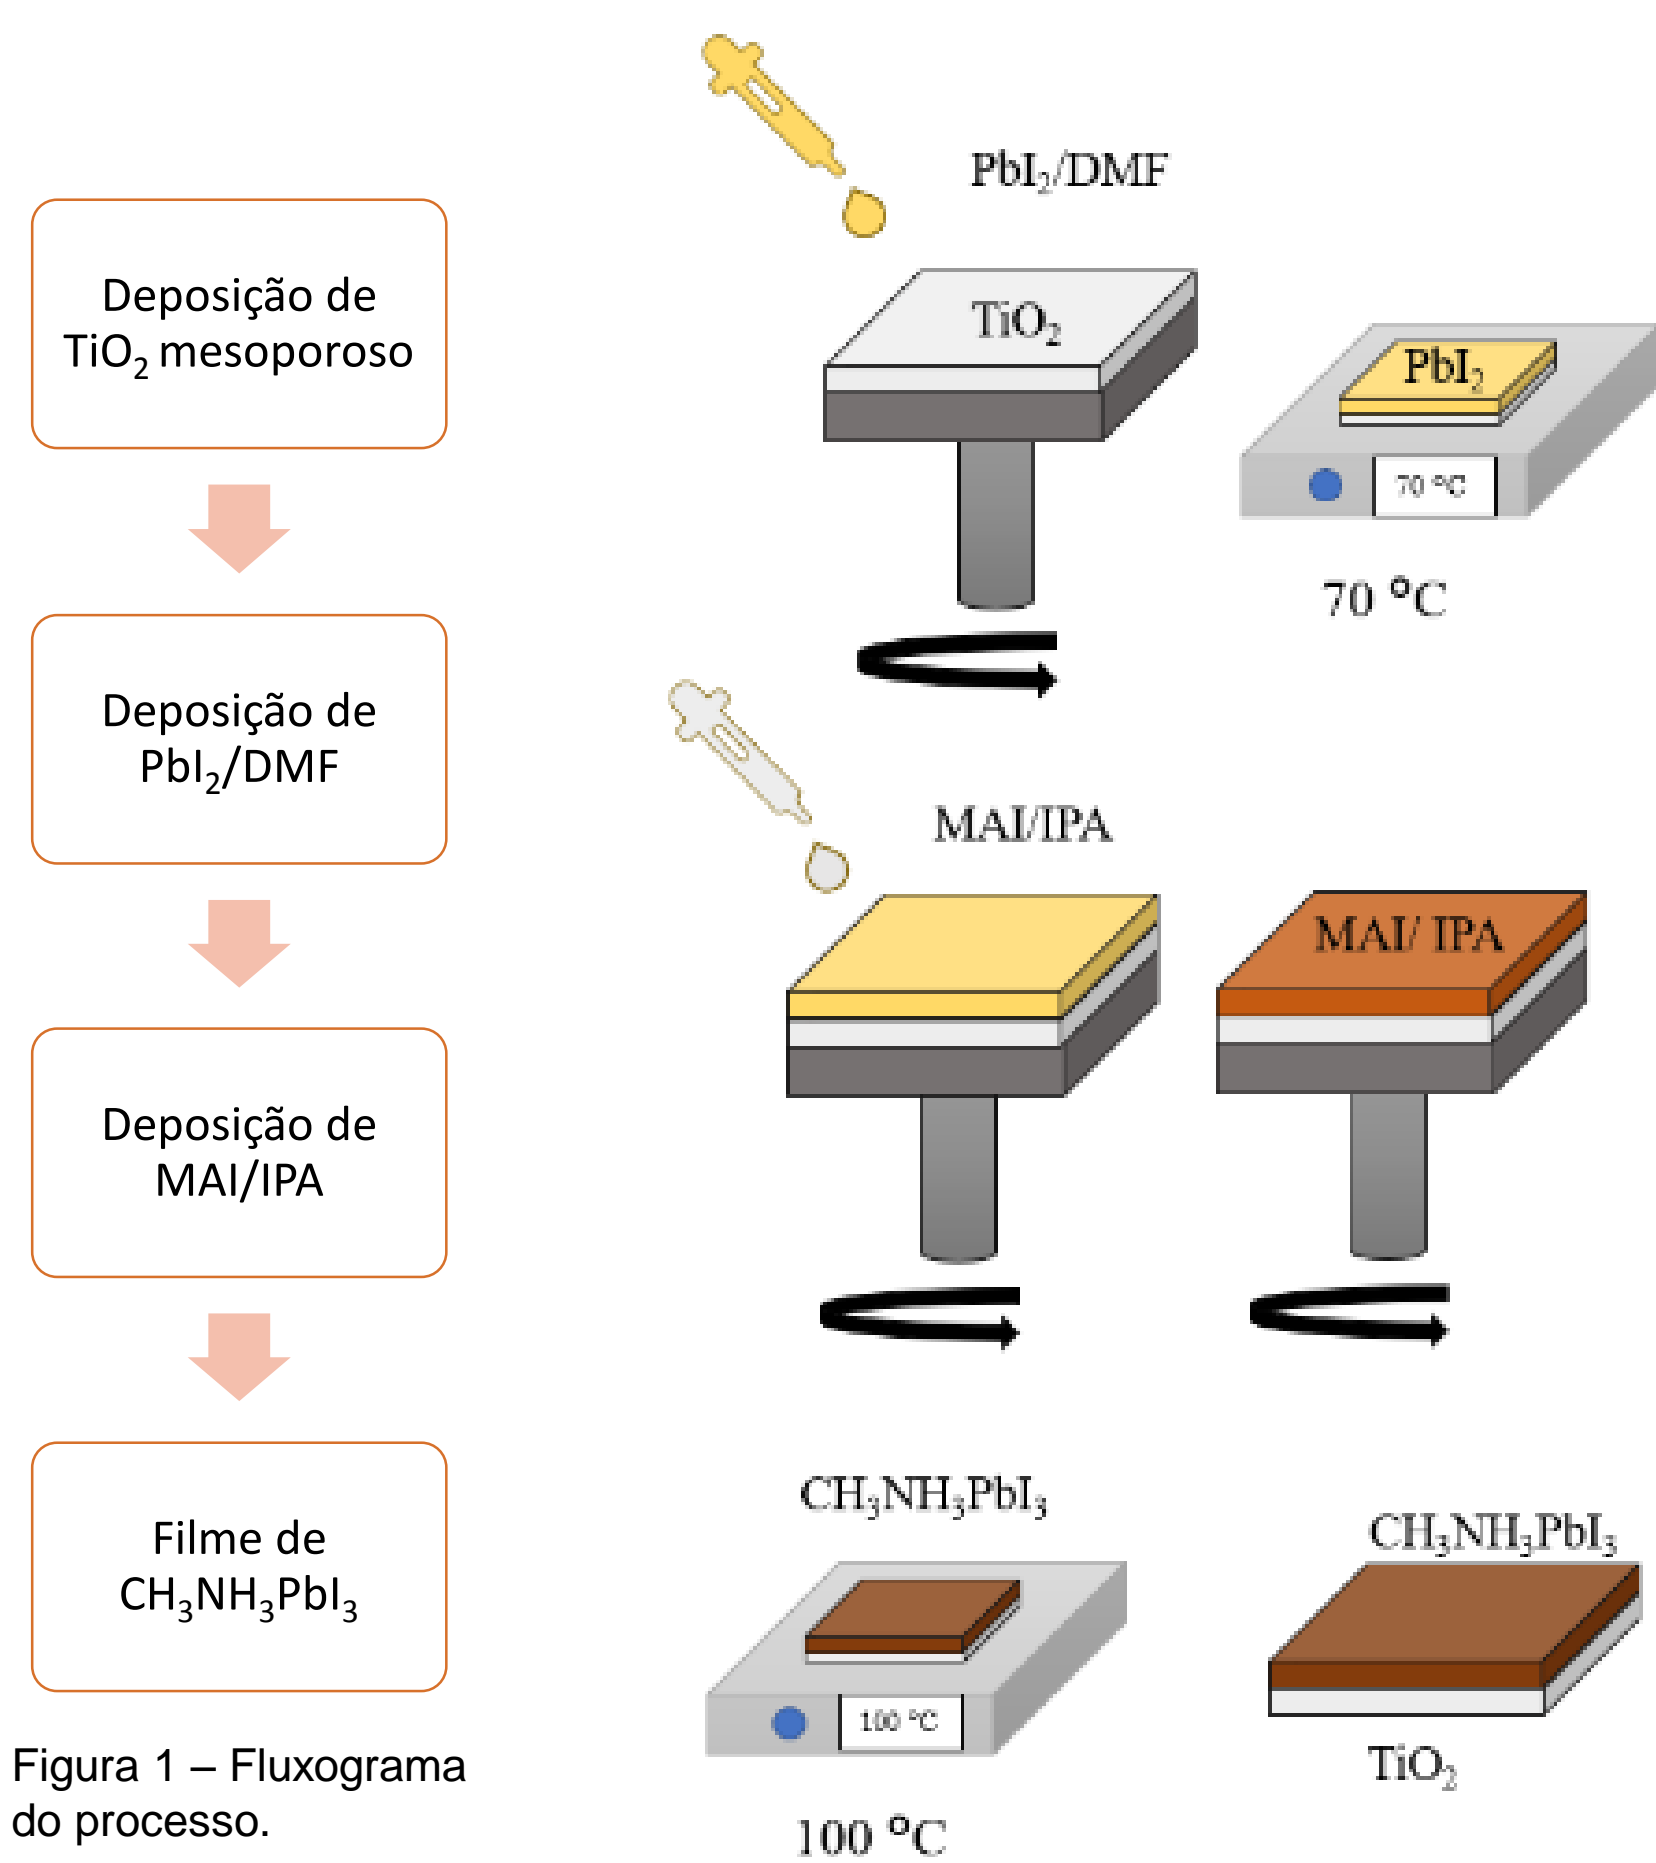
Deposição de $TiO_2$ mesoporoso

Deposição de $PbI_2$/DMF

Deposição de MAI/IPA

Filme de $CH_3NH_3PbI_3$

Figura 1 – Fluxograma do processo.

$PbI_2$/DMF

$TiO_2$

$PbI_2$

70 °C

70 °C

MAI/IPA

MAI/ IPA

$CH_3NH_3PbI_3$

100 °C

100 °C

$CH_3NH_3PbI_3$

$TiO_2$